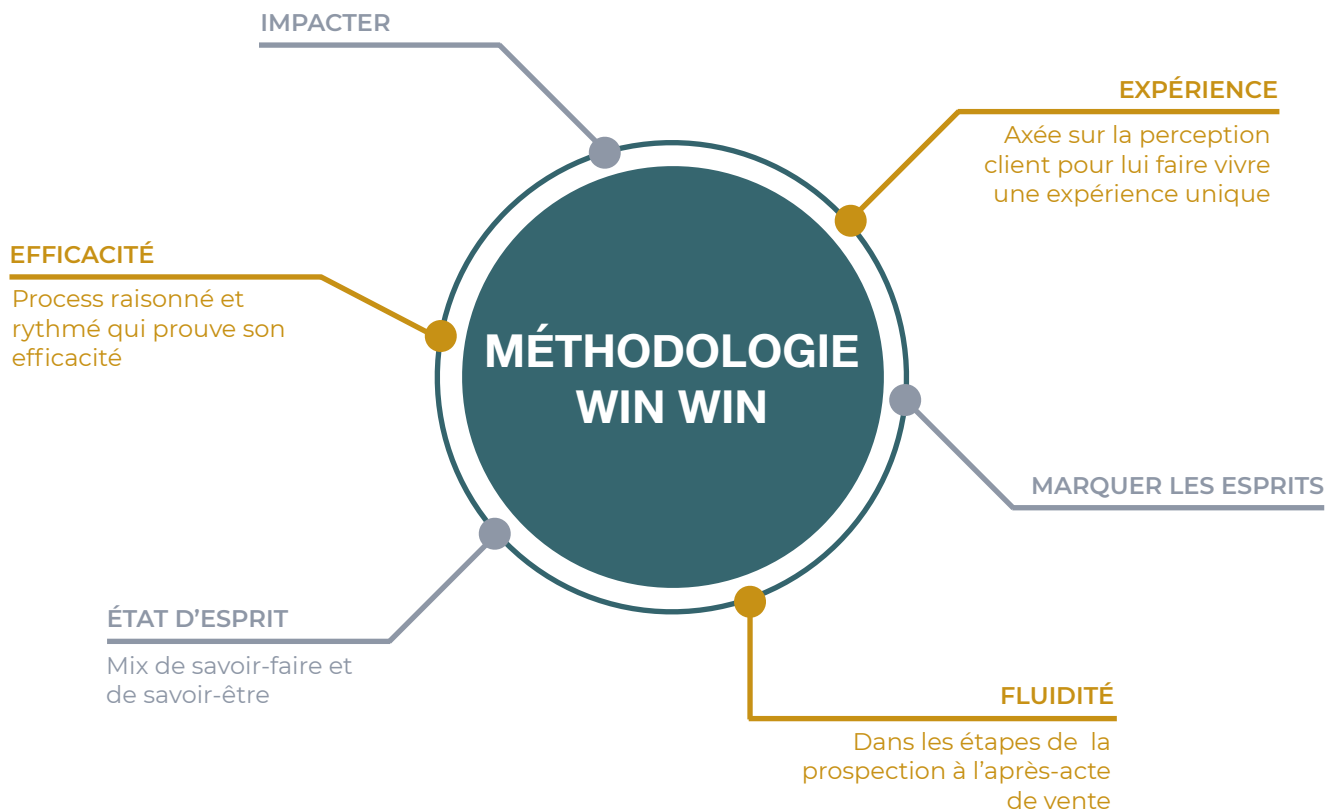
IMPACTER

EXPÉRIENCE
Axée sur la perception client pour lui faire vivre une expérience unique

EFFICACITÉ
Process raisonné et rythmé qui prouve son efficacité

MÉTHODOLOGIE WIN WIN

MARQUER LES ESPRITS

ÉTAT D'ESPRIT
Mix de savoir-faire et de savoir-être

FLUIDITÉ
Dans les étapes de la prospection à l'après-acte de vente